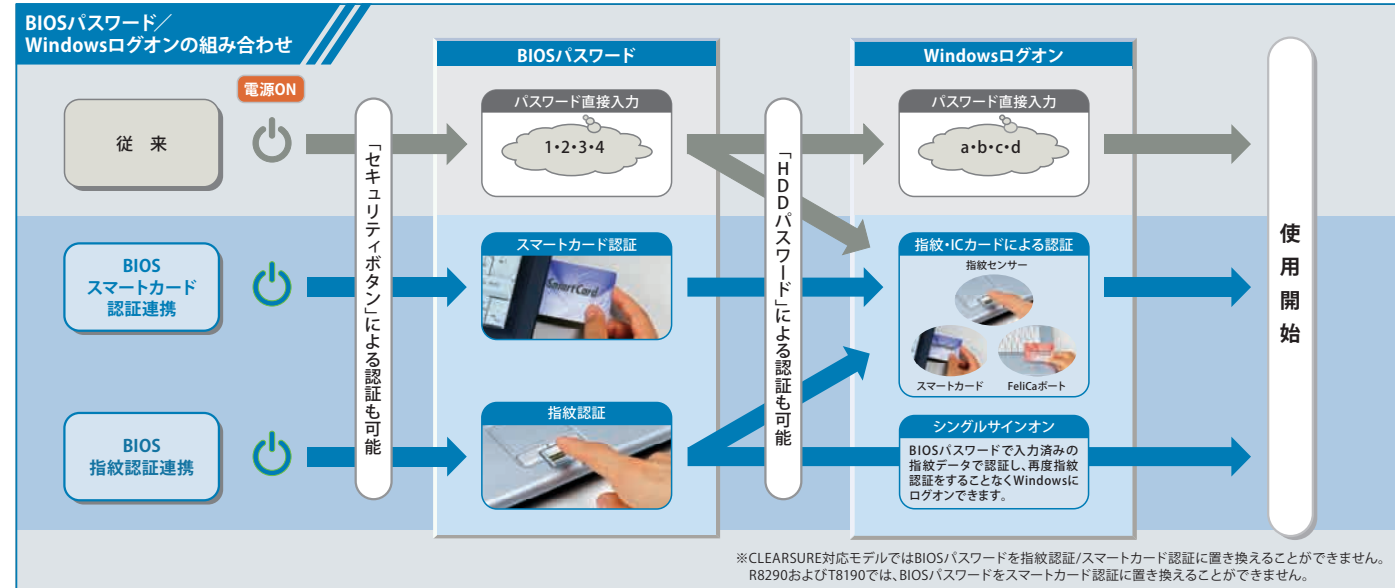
BIOSパスワード／Windowsログオンの組み合わせ

BIOSパスワード

Windowsログオン

電源ON

従　来

「セキュリティボタン」による認証も可能

パスワード直接入力

1・2・3・4

「HDDパスワード」による認証も可能

パスワード直接入力

a・b・c・d

使用開始

BIOS
スマートカード
認証連携

スマートカード認証

Smart Card

指紋・ICカードによる認証

指紋センサー

スマートカード

FeliCaポート

BIOS
指紋認証連携

指紋認証

シングルサインオン

BIOSパスワードで入力済みの指紋データで認証し、再度指紋認証をすることなくWindowsにログオンできます。

※CLEARSURE対応モデルではBIOSパスワードを指紋認証/スマートカード認証に置き換えることができません。
R8290およびT8190では、BIOSパスワードをスマートカード認証に置き換えることができません。